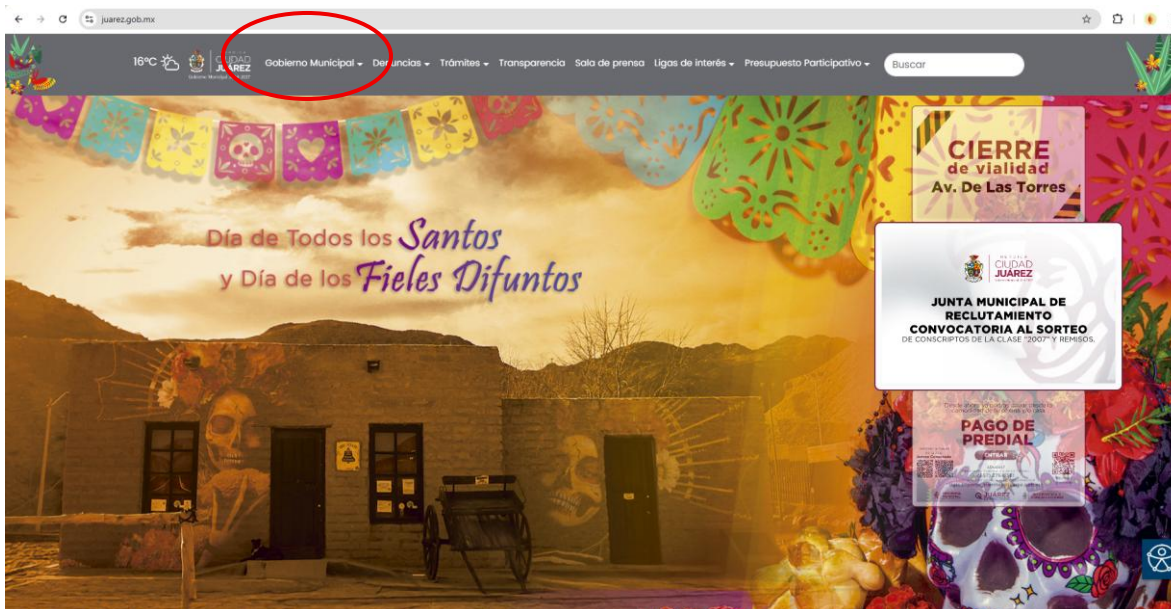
juarez.gob.mx

16ºC CIUDAD JUÁREZ Gobierno Municipal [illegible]

Gobierno Municipal ▾ Denuncias ▾ Trámites ▾ Transparencia Sala de prensa Ligas de interés ▾ Presupuesto Participativo ▾ Buscar

Día de Todos los Santos
y Día de los Fieles Difuntos

CIERRE
de vialidad
Av. De Las Torres

CIUDAD JUÁREZ

JUNTA MUNICIPAL DE RECLUTAMIENTO
CONVOCATORIA AL SORTEO
DE CONSCRIPTOS DE LA CLASE "2007" Y REMISOS.

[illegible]

PAGO DE PREDIAL

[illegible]